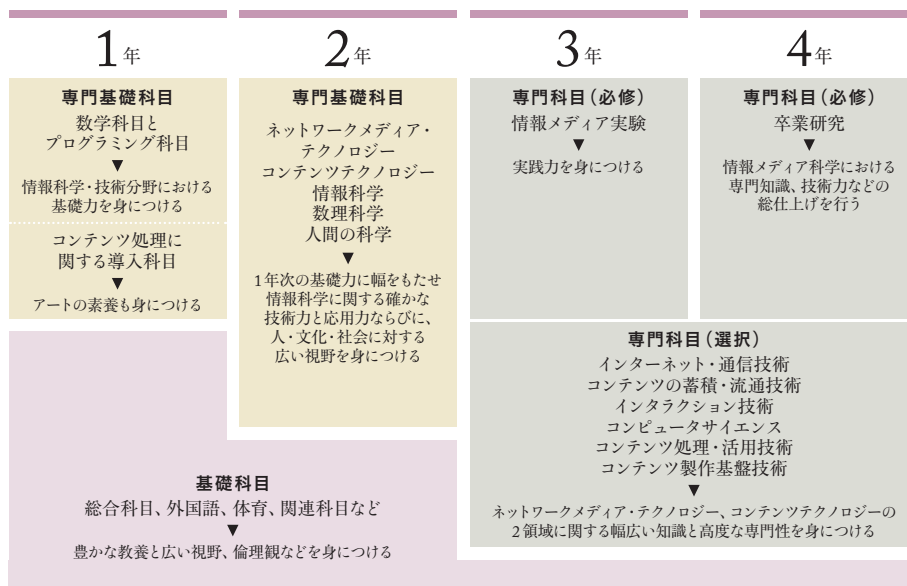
1年

専門基礎科目
数学科目と
プログラミング科目
▼
情報科学・技術分野における
基礎力を身につける

コンテンツ処理に
関する導入科目
▼
アートの素養も身につける

2年

専門基礎科目
ネットワークメディア・
テクノロジー
コンテンツテクノロジー
情報科学
数理科学
人間の科学
▼
1年次の基礎力に幅をもたせ
情報科学に関する確かな
技術力と応用力ならびに、
人・文化・社会に対する
広い視野を身につける

3年

専門科目（必修）
情報メディア実験
▼
実践力を身につける

4年

専門科目（必修）
卒業研究
▼
情報メディア科学における
専門知識、技術力などの
総仕上げを行う

専門科目（選択）
インターネット・通信技術
コンテンツの蓄積・流通技術
インタラクション技術
コンピュータサイエンス
コンテンツ処理・活用技術
コンテンツ製作基盤技術
▼
ネットワークメディア・テクノロジー、コンテンツテクノロジーの
2領域に関する幅広い知識と高度な専門性を身につける

基礎科目
総合科目、外国語、体育、関連科目など
▼
豊かな教養と広い視野、倫理観などを身につける